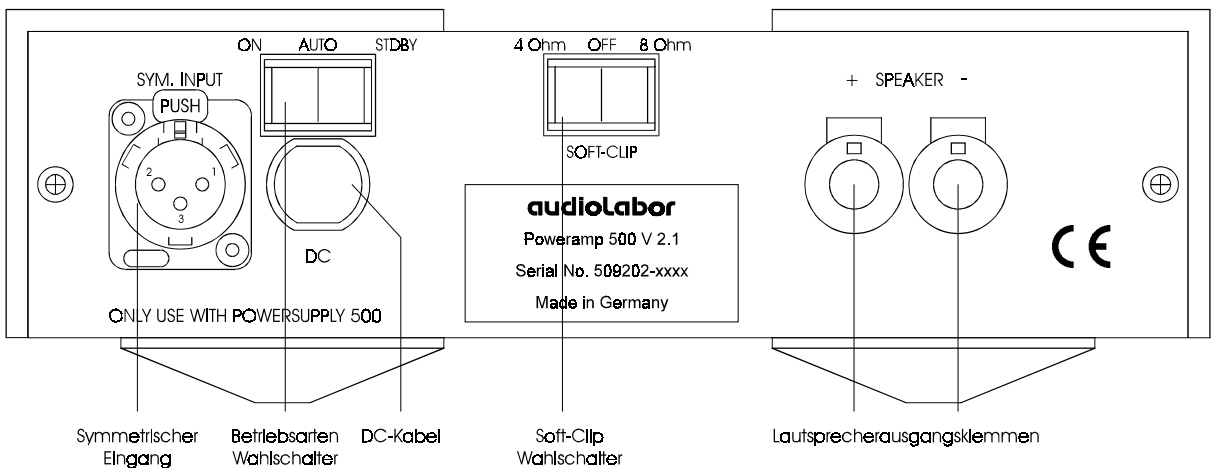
ON AUTO STDBY

4 Ohm OFF 8 Ohm

SYM. INPUT

PUSH

2 1
3

SOFT-CLIP

+ SPEAKER -

audioLabor

Poweramp 500 V 2.1

Serial No. 509202-xxxx

Made in Germany

DC

CE

ONLY USE WITH POWERSUPPLY 500

Symmetrischer Eingang

Betriebsarten Wahlschalter

DC-Kabel

Soft-Clip Wahlschalter

Lautsprecherausgangsklemmen